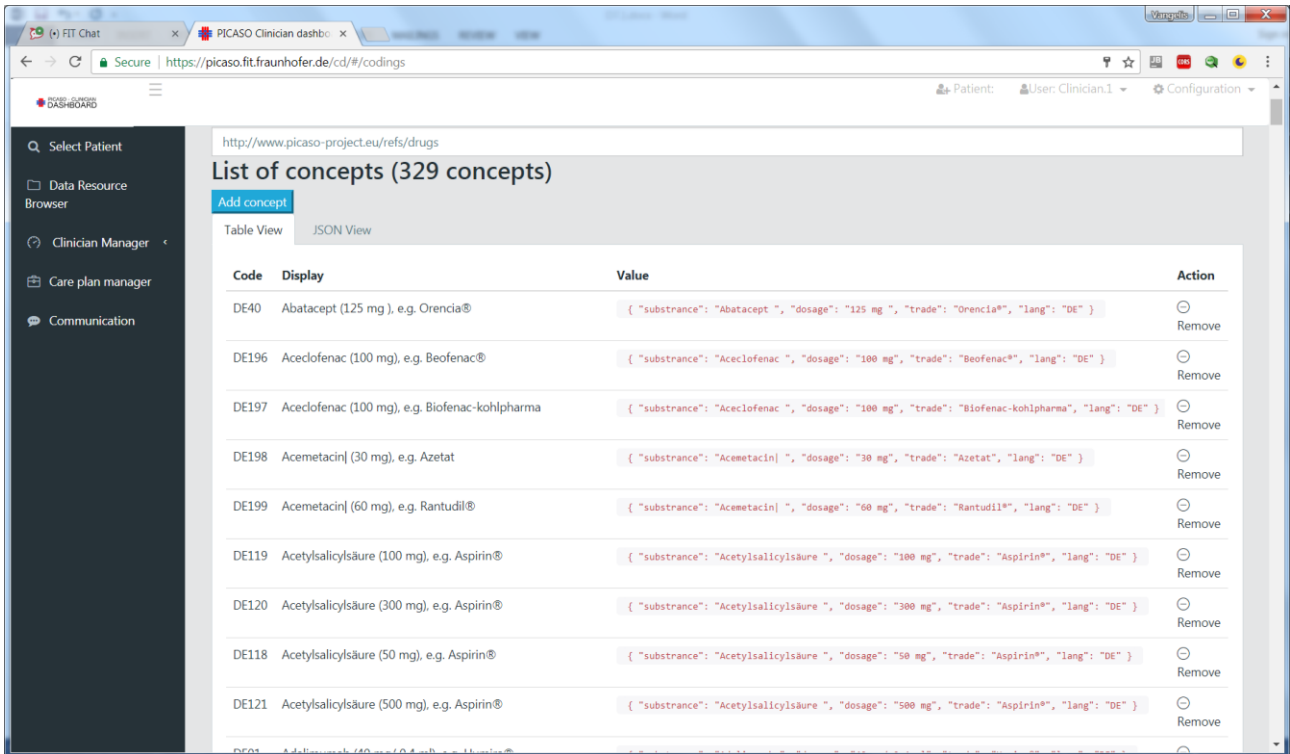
(•) FIT Chat
PICASO Clinician dashbo
Secure https://picaso.fit.fraunhofer.de/cd/#/codings

PICASO - CLINICIAN DASHBOARD

Patient: User: Clinician.1 Configuration

Select Patient
Data Resource Browser
Clinician Manager
Care plan manager
Communication

http://www.picaso-project.eu/refs/drugs

List of concepts (329 concepts)

Add concept

Table View JSON View

| Code | Display | Value | Action |
|---|---|---|---|
| DE40 | Abatacept (125 mg ), e.g. Orencia® | { "substrance": "Abatacept ", "dosage": "125 mg ", "trade": "Orencia®", "lang": "DE" } | Remove |
| DE196 | Aceclofenac (100 mg), e.g. Beofenac® | { "substrance": "Aceclofenac ", "dosage": "100 mg", "trade": "Beofenac®", "lang": "DE" } | Remove |
| DE197 | Aceclofenac (100 mg), e.g. Biofenac-kohlpharma | { "substrance": "Aceclofenac ", "dosage": "100 mg", "trade": "Biofenac-kohlpharma", "lang": "DE" } | Remove |
| DE198 | Acemetacin\| (30 mg), e.g. Azetat | { "substrance": "Acemetacin\| ", "dosage": "30 mg", "trade": "Azetat", "lang": "DE" } | Remove |
| DE199 | Acemetacin\| (60 mg), e.g. Rantudil® | { "substrance": "Acemetacin\| ", "dosage": "60 mg", "trade": "Rantudil®", "lang": "DE" } | Remove |
| DE119 | Acetylsalicylsäure (100 mg), e.g. Aspirin® | { "substrance": "Acetylsalicylsäure ", "dosage": "100 mg", "trade": "Aspirin®", "lang": "DE" } | Remove |
| DE120 | Acetylsalicylsäure (300 mg), e.g. Aspirin® | { "substrance": "Acetylsalicylsäure ", "dosage": "300 mg", "trade": "Aspirin®", "lang": "DE" } | Remove |
| DE118 | Acetylsalicylsäure (50 mg), e.g. Aspirin® | { "substrance": "Acetylsalicylsäure ", "dosage": "50 mg", "trade": "Aspirin®", "lang": "DE" } | Remove |
| DE121 | Acetylsalicylsäure (500 mg), e.g. Aspirin® | { "substrance": "Acetylsalicylsäure ", "dosage": "500 mg", "trade": "Aspirin®", "lang": "DE" } | Remove |